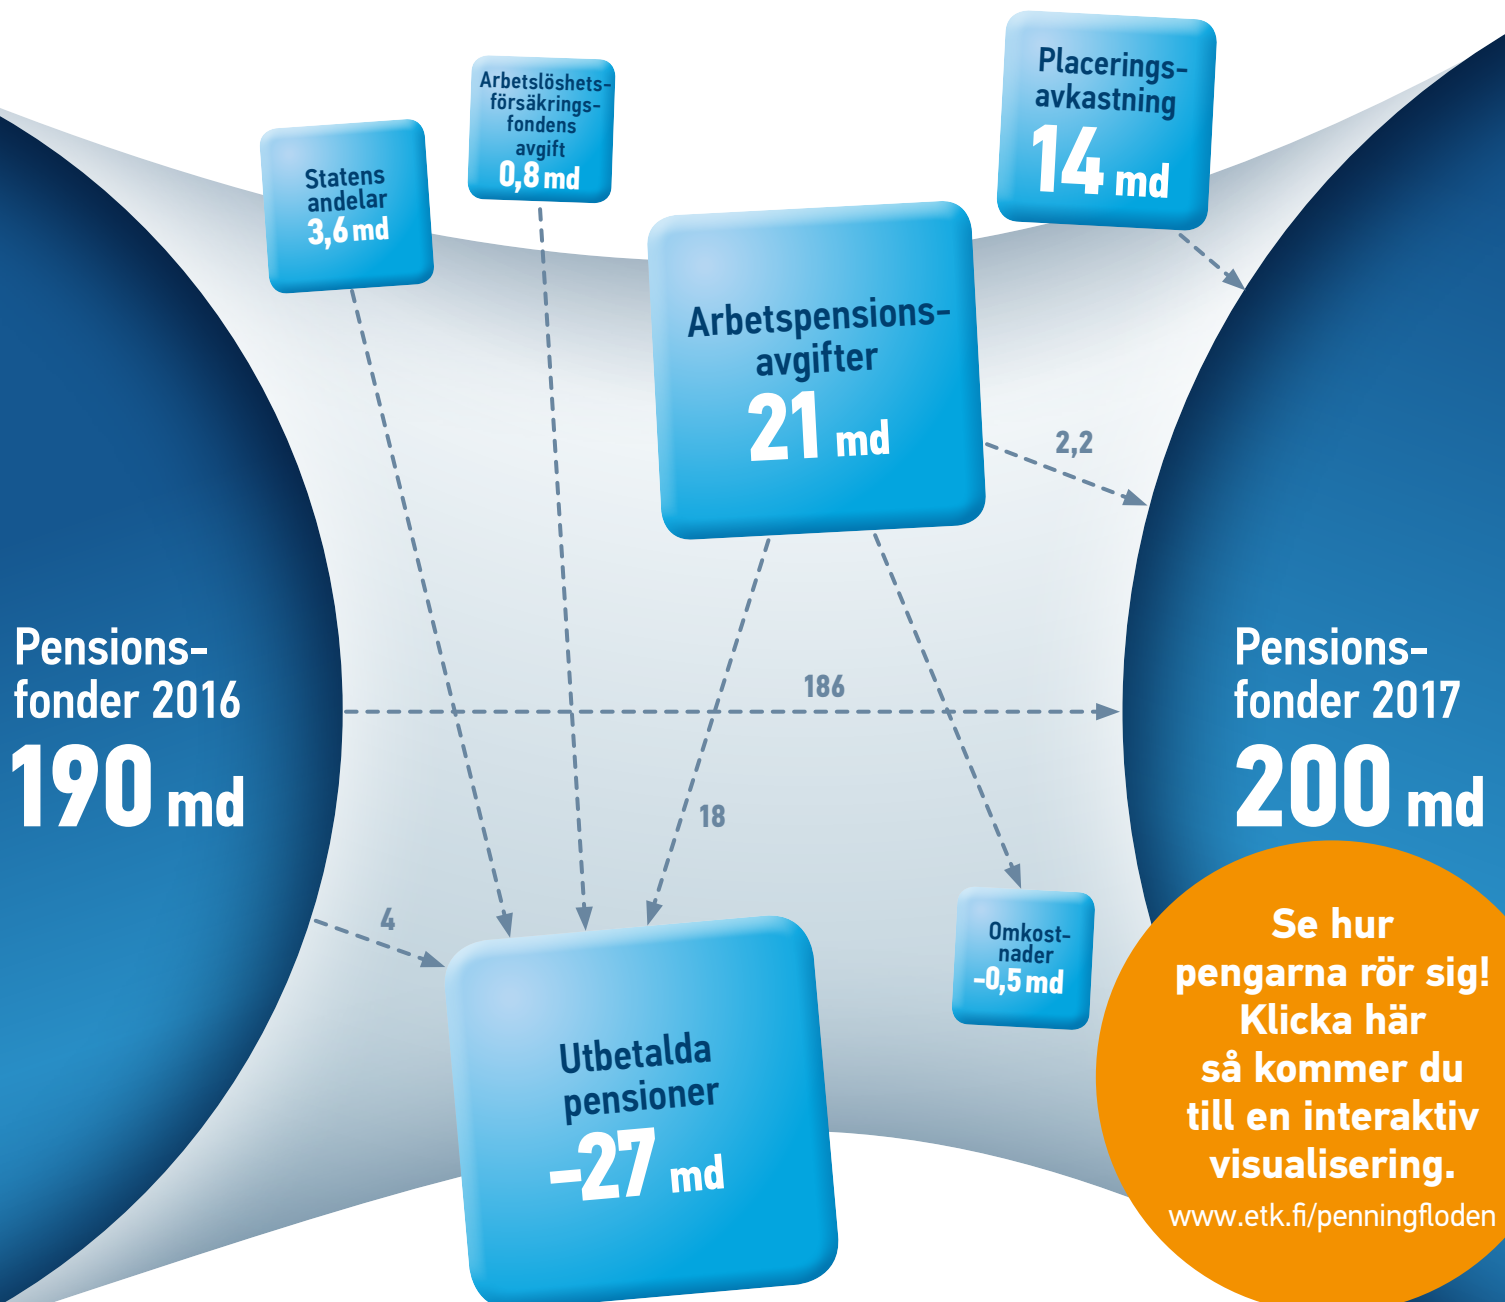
Statens andelar 3,6 md

Arbetslöshetsförsäkringsfondens avgift 0,8 md

Placeringsavkastning 14 md

Arbetspensionsavgifter 21 md

2,2

Pensionsfonder 2016 190 md

186

Pensionsfonder 2017 200 md

18

4

Omkostnader -0,5 md

Utbetalda pensioner -27 md

Se hur pengarna rör sig! Klicka här så kommer du till en interaktiv visualisering.

www.etk.fi/penningfloden